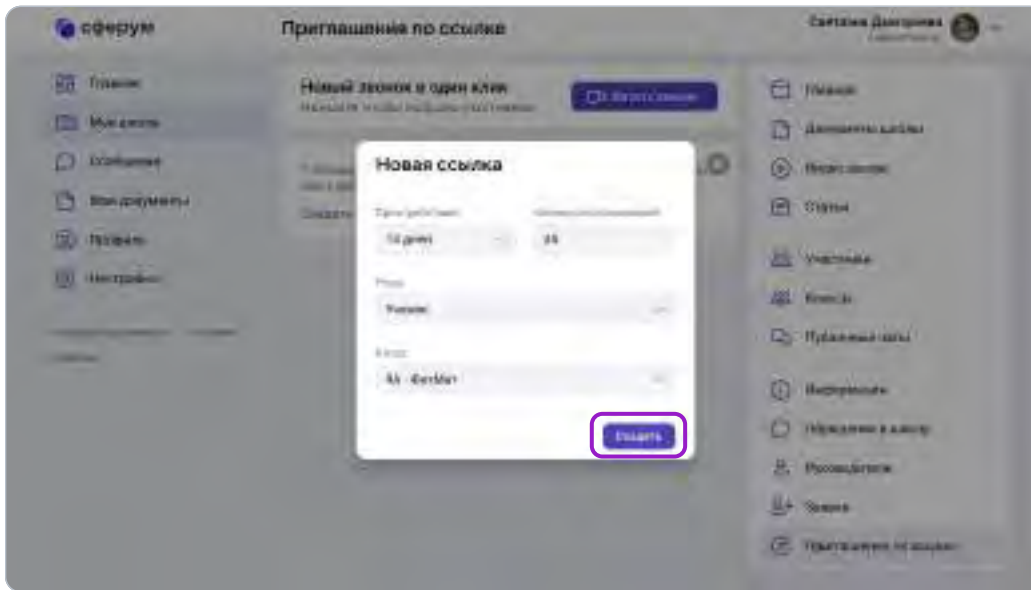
сферум

Приглашения по ссылке

Светлана Дмитриева

Главная
Моя школа
Сообщения
Мои документы
Профиль
Настройки

Новый звонок в один клик
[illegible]

Видеозвонок

Новая ссылка

Срок действия
14 дней

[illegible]
25

Роль
Ученик

Класс
5А · ФизМат

Создать

Главная
Документы школы
Видеозвонки
Отчеты

Участники
Классы
Публичные чаты

Информация
Обращения в школу
Руководители
Заявки
Приглашения по ссылке